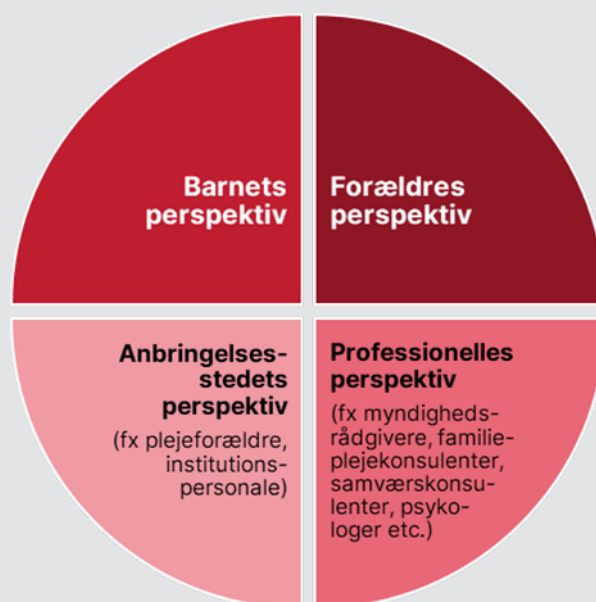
Barnets perspektiv

Forældres perspektiv

Anbringelsesstedets perspektiv

(fx plejeforældre, institutionspersonale)

Professionelles perspektiv

(fx myndighedsrådgivere, familieplejekonsulenter, samværskonsulenter, psykologer etc.)